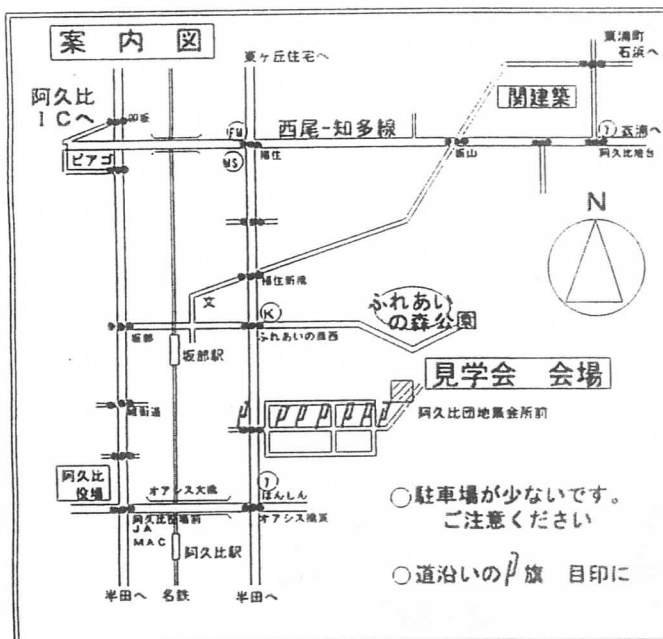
案内図

東ヶ丘住宅へ

東浦町
石浜へ

阿久比
ＩＣへ

関建築

西尾-知多線

ＦＭ

ピアゴ

ＭＳ

草木

植大

衣浦へ

阿久比指台

Ｎ

植大新橋

文

Ｋ

ふれあいの森公園

坂部

坂部駅

ふれあいの森西

見学会　会場

阿久比団地集会所前

阿久比
役場

オアシス大橋

ぽんしん

○駐車場が少ないです。
ご注意ください

阿久比役場前
ＪＡ
ＭＡＣ

オアシス橋東

阿久比駅

○道沿いの旗　目印に

半田へ　名鉄　半田へ